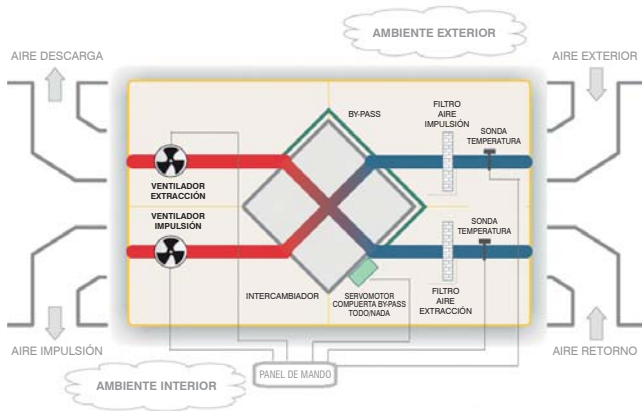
AMBIENTE EXTERIOR

AIRE DESCARGA

AIRE EXTERIOR

BY-PASS

FILTRO AIRE IMPULSIÓN

SONDA TEMPERATURA

VENTILADOR EXTRACCIÓN

VENTILADOR IMPULSIÓN

SONDA TEMPERATURA

INTERCAMBIADOR

SERVOMOTOR COMPUERTA BY-PASS TODO/NADA

FILTRO AIRE EXTRACCIÓN

AIRE IMPULSIÓN

AIRE RETORNO

PANEL DE MANDO

AMBIENTE INTERIOR